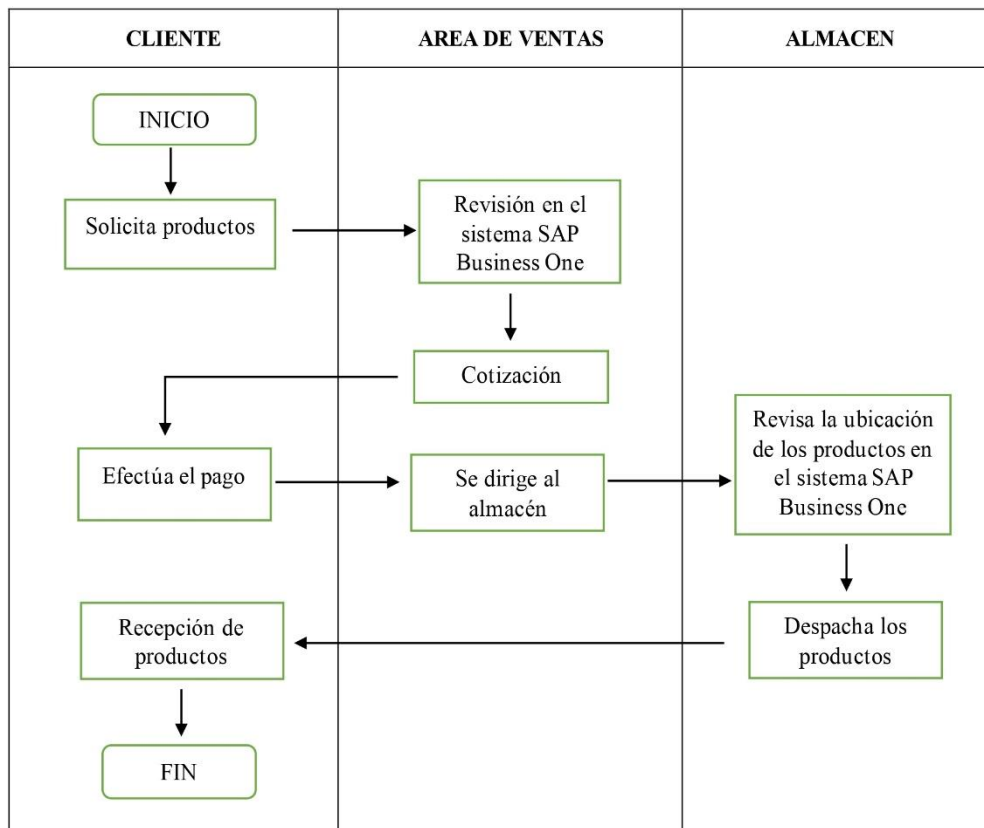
CLIENTE

AREA DE VENTAS

ALMACEN

INICIO

Solicita productos

Revisión en el sistema SAP Business One

Cotización

Efectúa el pago

Se dirige al almacén

Revisa la ubicación de los productos en el sistema SAP Business One

Despacha los productos

Recepción de productos

FIN